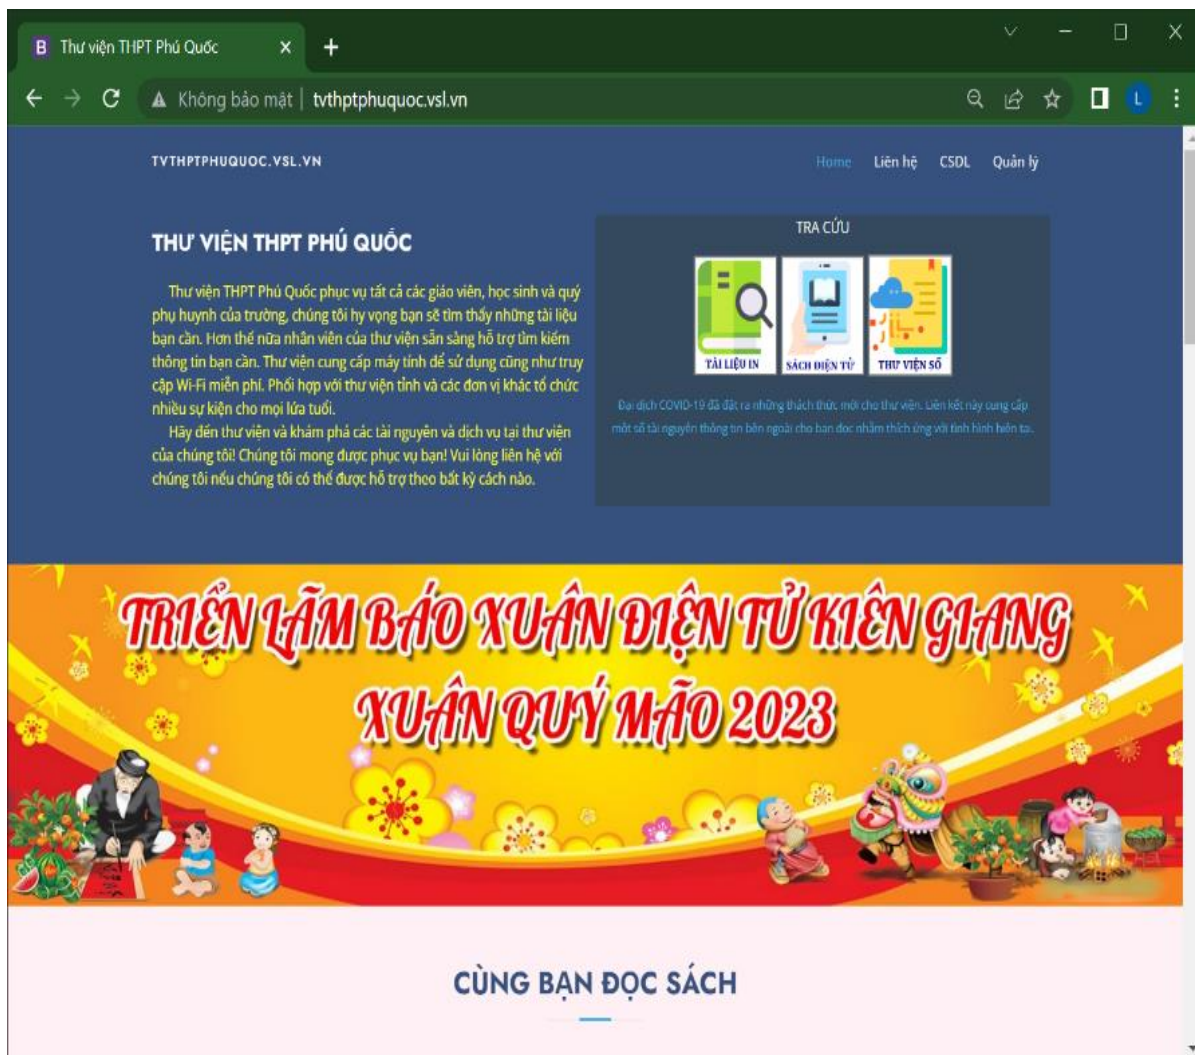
B Thư viện THPT Phú Quốc ×

Không bảo mật | tvthptphuquoc.vsl.vn

L

TVTHPTPHUQUOC.VSL.VN

Home Liên hệ CSDL Quản lý

THƯ VIỆN THPT PHÚ QUỐC

Thư viện THPT Phú Quốc phục vụ tất cả các giáo viên, học sinh và quý phụ huynh của trường, chúng tôi hy vọng bạn sẽ tìm thấy những tài liệu bạn cần. Hơn thế nữa nhân viên của thư viện sẵn sàng hỗ trợ tìm kiếm thông tin bạn cần. Thư viện cung cấp máy tính để sử dụng cũng như truy cập Wi-Fi miễn phí. Phối hợp với thư viện tỉnh và các đơn vị khác tổ chức nhiều sự kiện cho mọi lứa tuổi.

Hãy đến thư viện và khám phá các tài nguyên và dịch vụ tại thư viện của chúng tôi! Chúng tôi mong được phục vụ bạn! Vui lòng liên hệ với chúng tôi nếu chúng tôi có thể được hỗ trợ theo bất kỳ cách nào.

TRA CỨU

TÀI LIỆU IN

SÁCH ĐIỆN TỬ

THƯ VIỆN SỐ

Đại dịch COVID-19 đã đặt ra những thách thức mới cho thư viện. Liên kết này cung cấp một số tài nguyên thông tin bên ngoài cho bạn đọc nhằm thích ứng với tình hình hiện tại.

TRIỂN LÃM BÁO XUÂN ĐIỆN TỬ KIÊN GIANG XUÂN QUÝ MÃO 2023

CÙNG BẠN ĐỌC SÁCH